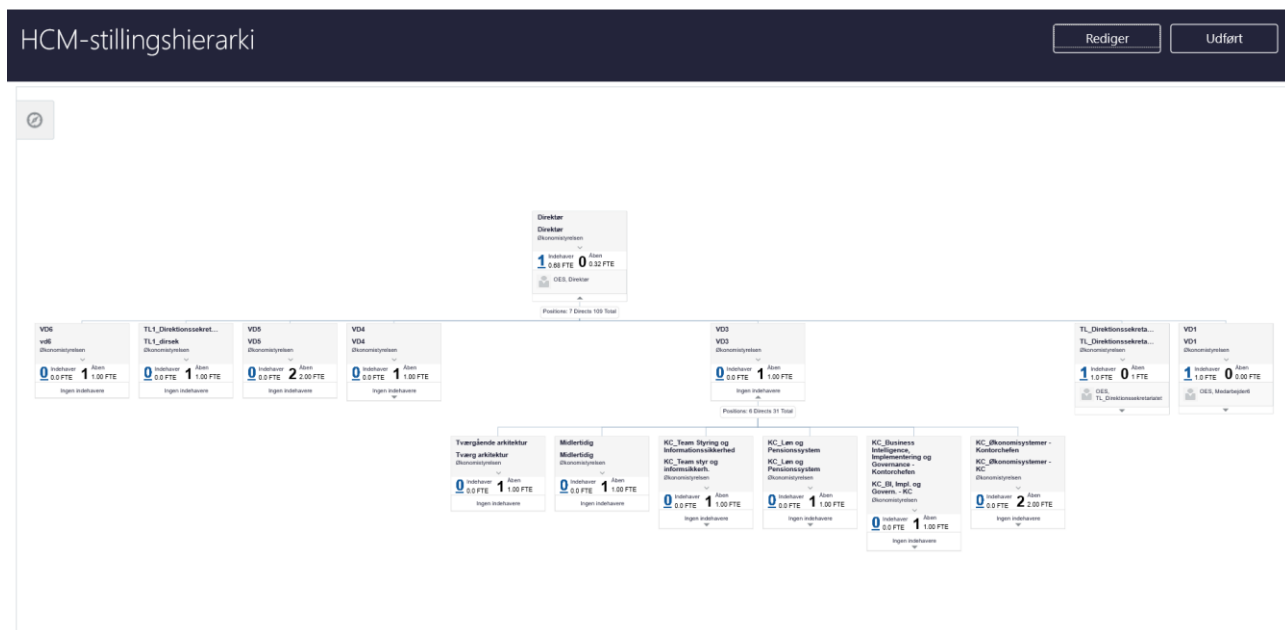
HCM-stillingshierarki

Rediger

Udført

Direktør
Direktør
Økonomistyrelsen
1 Indehaver 0.68 FTE 0 Åben 0.32 FTE
OES, Direktør

Positions: 7 Directs 109 Total

VD6
vd6
Økonomistyrelsen
0 Indehaver 0.0 FTE 1 Åben 1.00 FTE
Ingen indehavere

TL1_Direktionssekret...
TL1_dirsek
Økonomistyrelsen
0 Indehaver 0.0 FTE 1 Åben 1.00 FTE
Ingen indehavere

VD5
VD5
Økonomistyrelsen
0 Indehaver 0.0 FTE 2 Åben 2.00 FTE
Ingen indehavere

VD4
VD4
Økonomistyrelsen
0 Indehaver 0.0 FTE 1 Åben 1.00 FTE
Ingen indehavere

VD3
VD3
Økonomistyrelsen
0 Indehaver 0.0 FTE 1 Åben 1.00 FTE
Ingen indehavere

Positions: 6 Directs 31 Total

TL_Direktionssekreta...
TL_Direktionssekreta...
Økonomistyrelsen
1 Indehaver 1.0 FTE 0 Åben 1 FTE
OES, TL_Direktionssekretariat

VD1
VD1
Økonomistyrelsen
1 Indehaver 1.0 FTE 0 Åben 0.00 FTE
OES, Medarbejder8

Tværgående arkitektur
Tværg arkitektur
Økonomistyrelsen
0 Indehaver 0.0 FTE 1 Åben 1.00 FTE
Ingen indehavere

Midlertidig
Midlertidig
Økonomistyrelsen
0 Indehaver 0.0 FTE 1 Åben 1.00 FTE
Ingen indehavere

KC_Team Styring og Informationssikkerhed
KC_Team styr og informsikkerh.
Økonomistyrelsen
0 Indehaver 0.0 FTE 1 Åben 1.00 FTE
Ingen indehavere

KC_Løn og Pensionssystem
KC_Løn og Pensionssystem
Økonomistyrelsen
0 Indehaver 0.0 FTE 1 Åben 1.00 FTE
Ingen indehavere

KC_Business Intelligence, Implementering og Governance - Kontorchefen
KC_BI, Impl. og Govern. - KC
Økonomistyrelsen
0 Indehaver 0.0 FTE 1 Åben 1.00 FTE
Ingen indehavere

KC_Økonomisystemer - Kontorchefen
KC_Økonomisystemer - KC
Økonomistyrelsen
0 Indehaver 0.0 FTE 2 Åben 2.00 FTE
Ingen indehavere